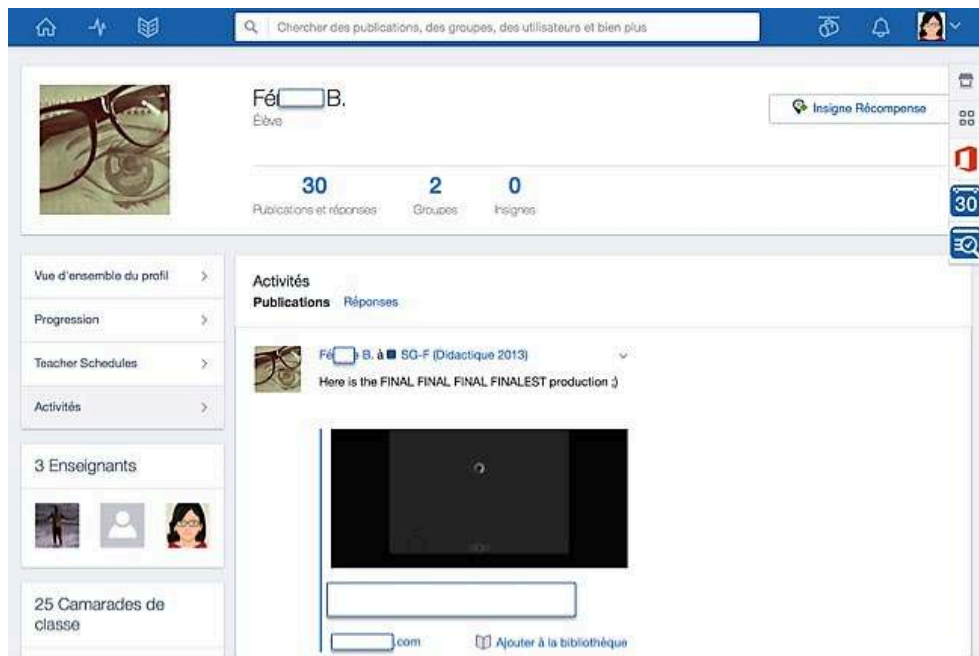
Chercher des publications, des groupes, des utilisateurs et bien plus

Fé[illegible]B.
Élève

Insigne Récompense

30
Publications et réponses

2
Groupes

0
Insignes

30

Vue d'ensemble du profil

Progression

Teacher Schedules

Activités

3 Enseignants

25 Camarades de classe

Activités
Publications Réponses

Fé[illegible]B. à SG-F (Didactique 2013)
Here is the FINAL FINAL FINAL FINALEST production ;)

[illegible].com

Ajouter à la bibliothèque